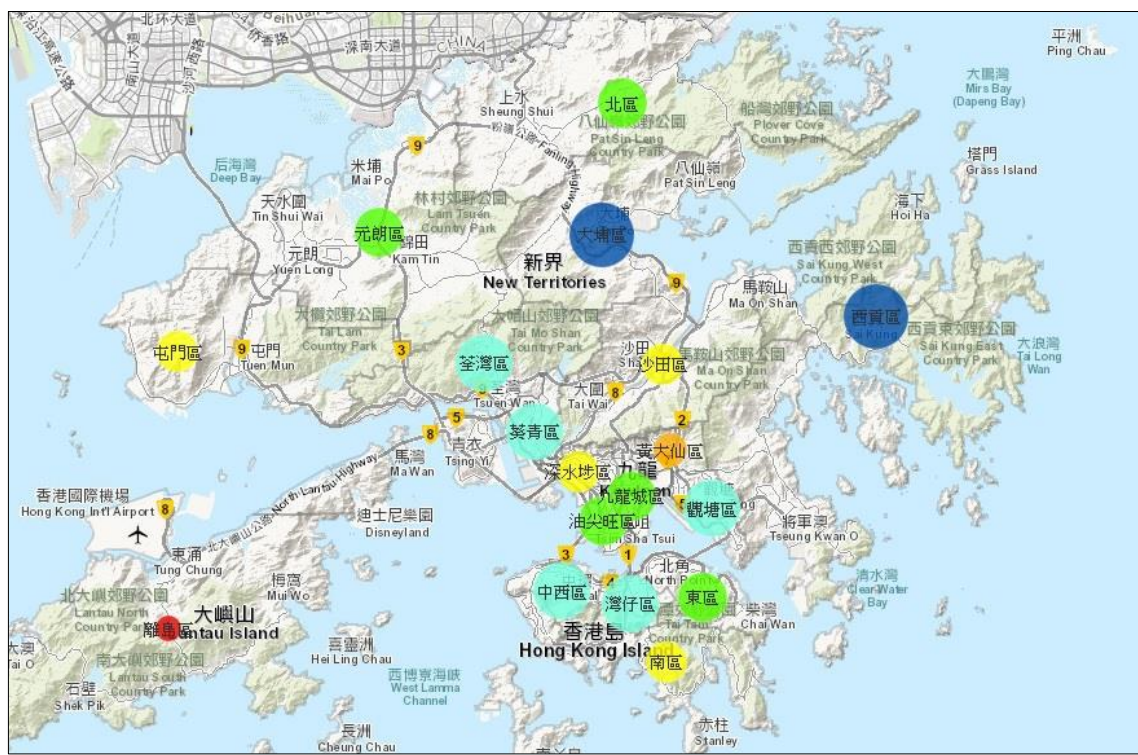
北环大道
Beihuan
侨香路
深南大道
CHINA
沿江高速公路
南山大道
沙河西路
平洲
Ping Chau
上水
Sheung Shui
北區
八仙嶺郊野公園
Pat Sin Leng Country Park
船灣郊野公園
Plover Cove Country Park
大鵬灣
Mirs Bay
(Dapeng Bay)
9
粉嶺公路
Fanling Highway
八仙嶺
Pat Sin Leng
塔門
Grass Island
后海湾
Deep Bay
米埔
Mai Po
林村郊野公園
Lam Tsuen Country Park
海下
Hoi Ha
天水圍
Tin Shui Wai
元朗區
錦田
Kam Tin
大埔
大埔區
元朗
Yuen Long
新界
New Territories
西貢西郊野公園
Sai Kung West Country Park
9
馬鞍山
Ma On Shan
大欖郊野公園
Tai Lam Country Park
大帽山郊野公園
Tai Mo Shan Country Park
西貢區
Sai Kung
西貢東郊野公園
Sai Kung East Country Park
大浪灣
Tai Long Wan
屯門區
9
屯門
Tuen Mun
3
荃灣區
沙田
沙田區
馬鞍山郊野公園
Ma On Shan Country Park
荃灣
Tsuen Wan
大圍
Tai Wai
8
5
2
8
馬灣
Ma Wan
青衣
Tsing Yi
葵青區
黃大仙區
深水埗區
九龍
九龍城區
觀塘區
香港國際機場
Hong Kong Int'l Airport
8
North Lantau Highway
北大嶼山公路
迪士尼樂園
Disneyland
油尖旺區
尖沙咀
Tsim Sha Tsui
將軍澳
Tseung Kwan O
東涌
Tung Chung
3
1
北大嶼郊野公園
Lantau North Country Park
梅窩
Mui Wo
北角
North Point
中西區
4
灣仔區
東區
柴灣
Chai Wan
清水灣
Clear Water Bay
大嶼山
離島區
Lantau Island
喜靈洲
Hei Ling Chau
香港島
Hong Kong Island
大澳
Tai O
南大嶼郊野公園
Lantau South Country Park
西博寮海峽
West Lamma Channel
南區
石壁
Shek Pik
長洲
Cheung Chau
赤柱
Stanley